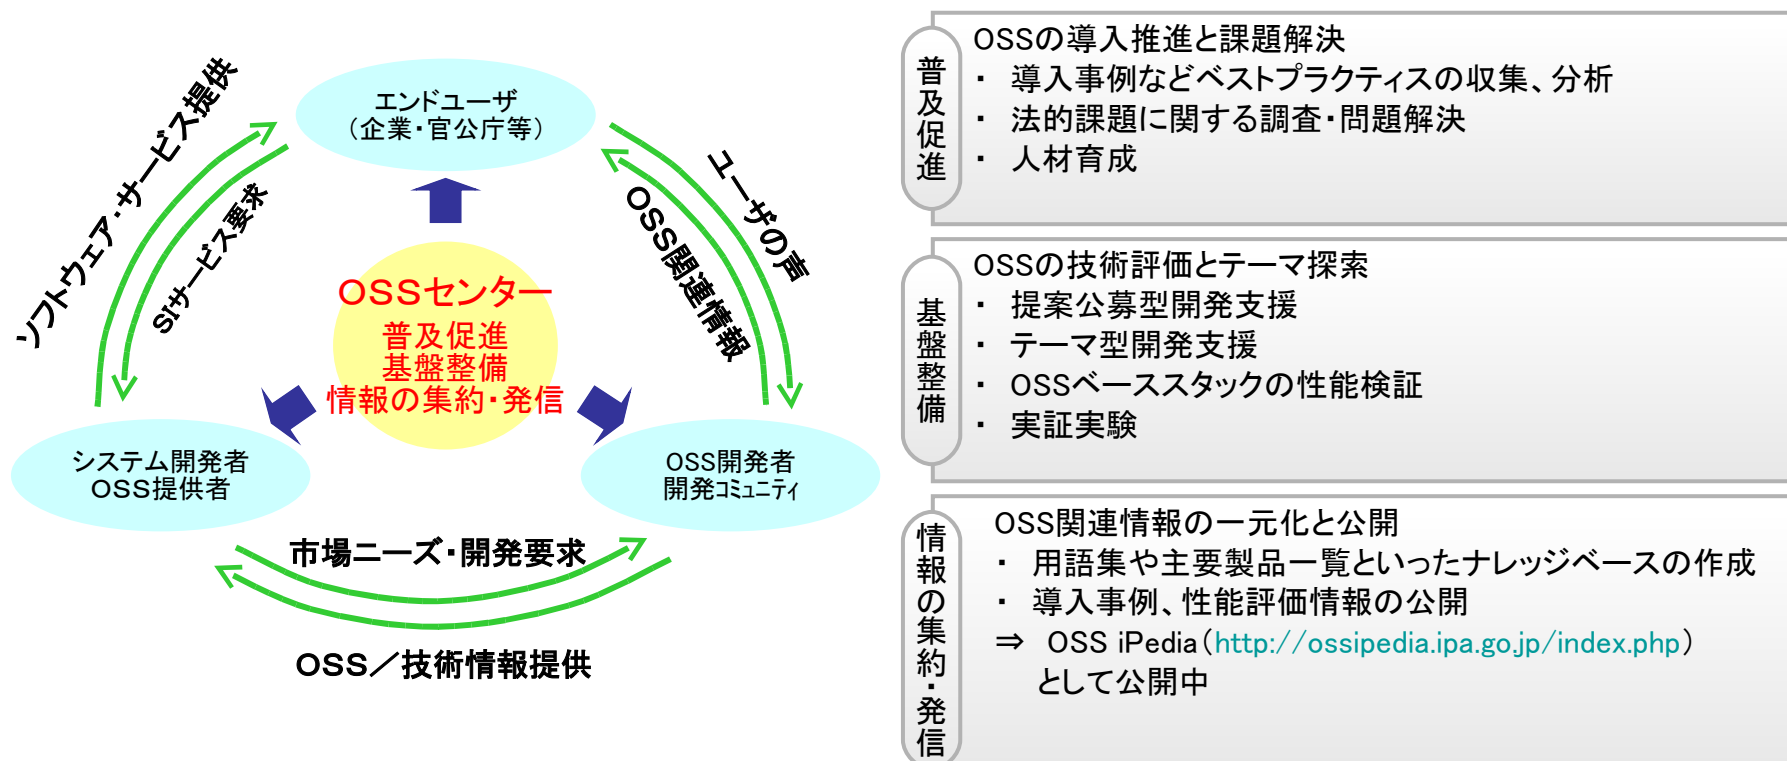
エンドユーザ
（企業・官公庁等）

ソフトウェア・サービス提供

SIサービス要求

ユーザの声

OSS関連情報

OSSセンター
普及促進
基盤整備
情報の集約・発信

システム開発者
OSS提供者

OSS開発者
開発コミュニティ

市場ニーズ・開発要求

OSS／技術情報提供

普及促進

OSSの導入推進と課題解決
・ 導入事例などベストプラクティスの収集、分析
・ 法的課題に関する調査・問題解決
・ 人材育成

基盤整備

OSSの技術評価とテーマ探索
・ 提案公募型開発支援
・ テーマ型開発支援
・ OSSベーススタックの性能検証
・ 実証実験

情報の集約・発信

OSS関連情報の一元化と公開
・ 用語集や主要製品一覧といったナレッジベースの作成
・ 導入事例、性能評価情報の公開
⇒ OSS iPedia（http://ossipedia.ipa.go.jp/index.php）として公開中